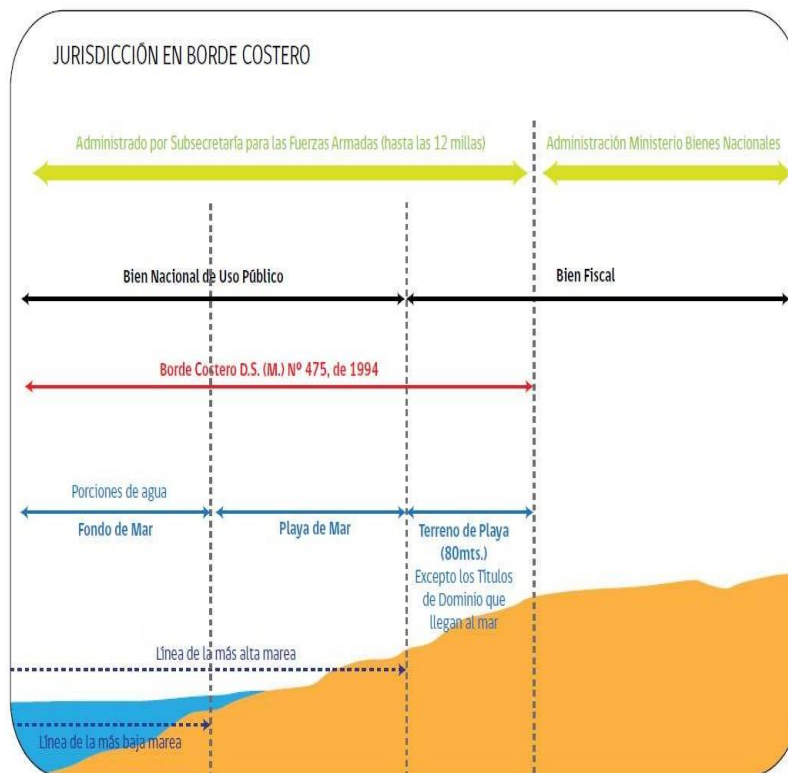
JURISDICCIÓN EN BORDE COSTERO

Administrado por Subsecretaría para las Fuerzas Armadas (hasta las 12 millas)

Administración Ministerio Bienes Nacionales

Bien Nacional de Uso Público

Bien Fiscal

Borde Costero D.S. (M.) Nº 475, de 1994

Porciones de agua

Fondo de Mar

Playa de Mar

Terreno de Playa (80mts.) Excepto los Títulos de Dominio que llegan al mar

Línea de la más alta marea

Línea de la más baja marea